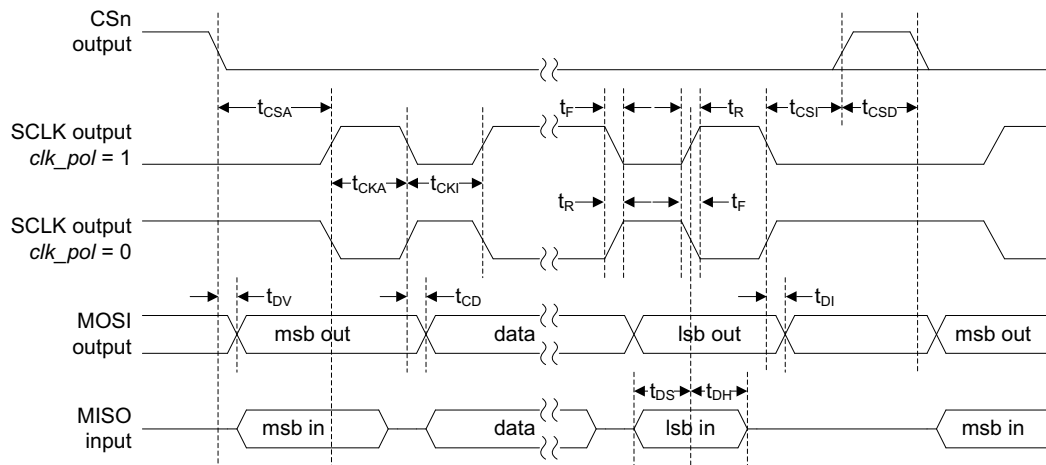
CSn output

$t_{CSA}$

$t_F$

$t_R$

$t_{CSI}$

$t_{CSD}$

SCLK output *clk_pol* = 1

$t_{CKA}$

$t_{CKI}$

$t_R$

$t_F$

SCLK output *clk_pol* = 0

$t_{DV}$

$t_{CD}$

$t_{DI}$

MOSI output

msb out

data

lsb out

msb out

$t_{DS}$

$t_{DH}$

MISO input

msb in

data

lsb in

msb in